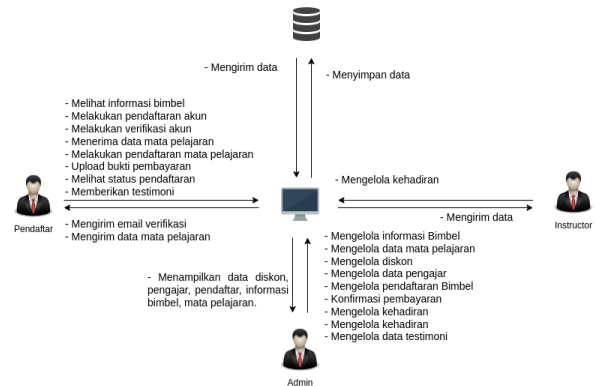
- Mengirim data

- Menyimpan data

- Melihat informasi bimbel
- Melakukan pendaftaran akun
- Melakukan verifikasi akun
- Menerima data mata pelajaran
- Melakukan pendaftaran mata pelajaran
- Upload bukti pembayaran
- Melihat status pendaftaran
- Memberikan testimoni

- Mengelola kehadiran

- Mengirim data

Pendaftar

Instructor

- Mengirim email verifikasi
- Mengirim data mata pelajaran

- Mengelola informasi Bimbel
- Mengelola data mata pelajaran
- Mengelola diskon
- Mengelola data pengajar
- Mengelola pendaftaran Bimbel
- Konfirmasi pembayaran
- Mengelola kehadiran
- Mengelola kehadiran
- Mengelola data testimoni

- Menampilkan data diskon, pengajar, pendaftar, informasi bimbel, mata pelajaran.

Admin